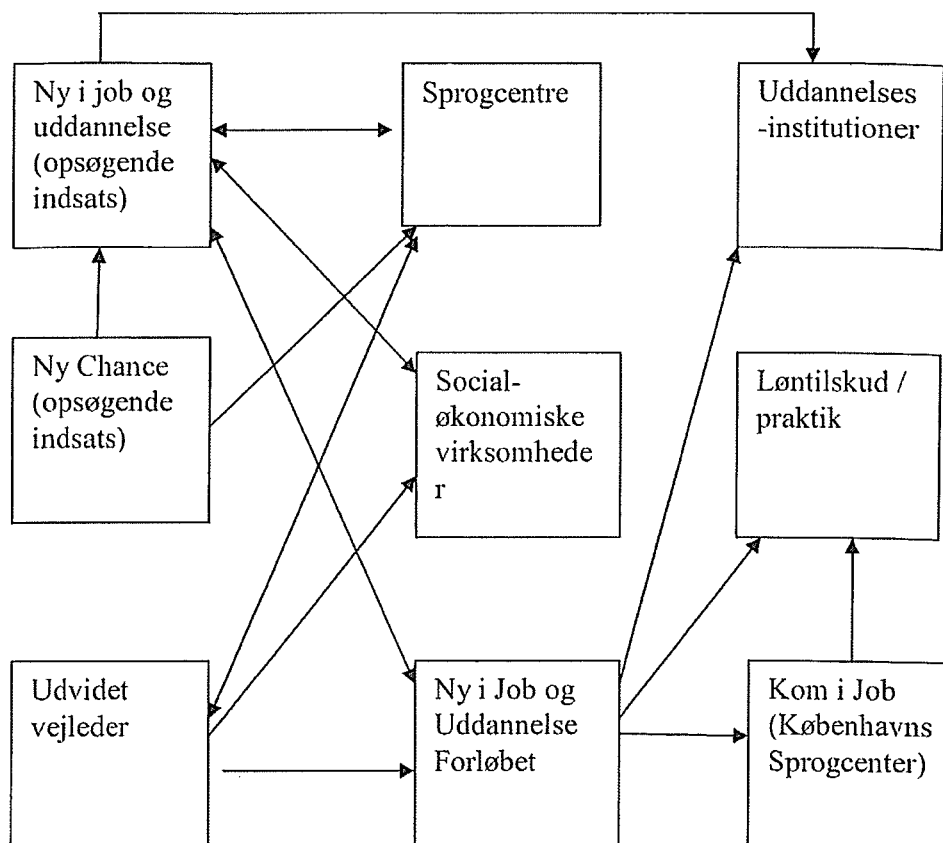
Ny i job og uddannelse (opsøgende indsats)

Sprogcentre

Uddannelses -institutioner

Ny Chance (opsøgende indsats)

Social-økonomiske virksomhede r

Løntilskud / praktik

Udvidet vejleder

Ny i Job og Uddannelse Forløbet

Kom i Job (Københavns Sprogcenter)